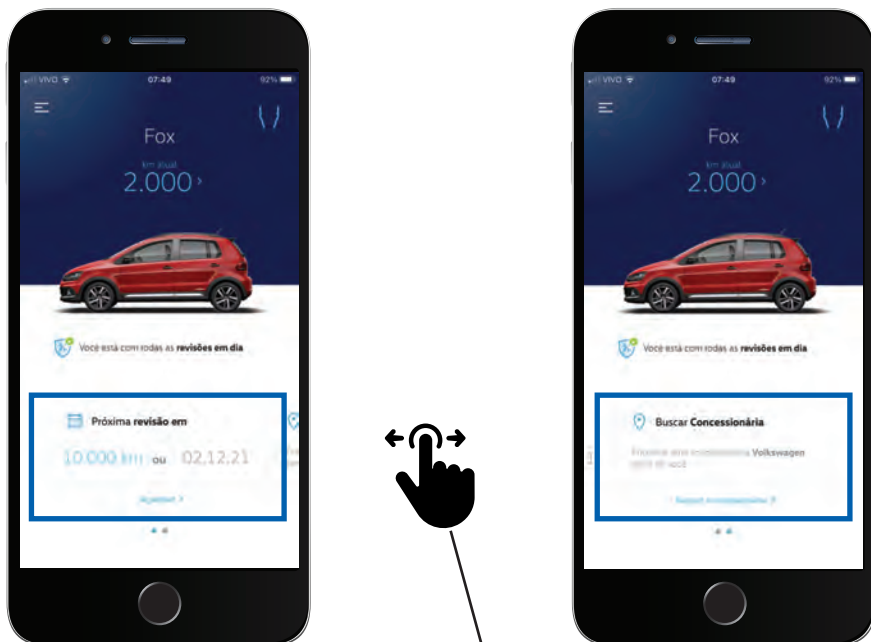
VIVO 07:49 92%

Fox

km atual
2.000 ›

Você está com todas as **revisões em dia**

Próxima **revisão em**

10.000 km ou 02.12.21

Agendar ›

VIVO 07:49 92%

Fox

km atual
2.000 ›

Você está com todas as **revisões em dia**

Buscar **Concessionária**

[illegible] Volkswagen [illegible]

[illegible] ›